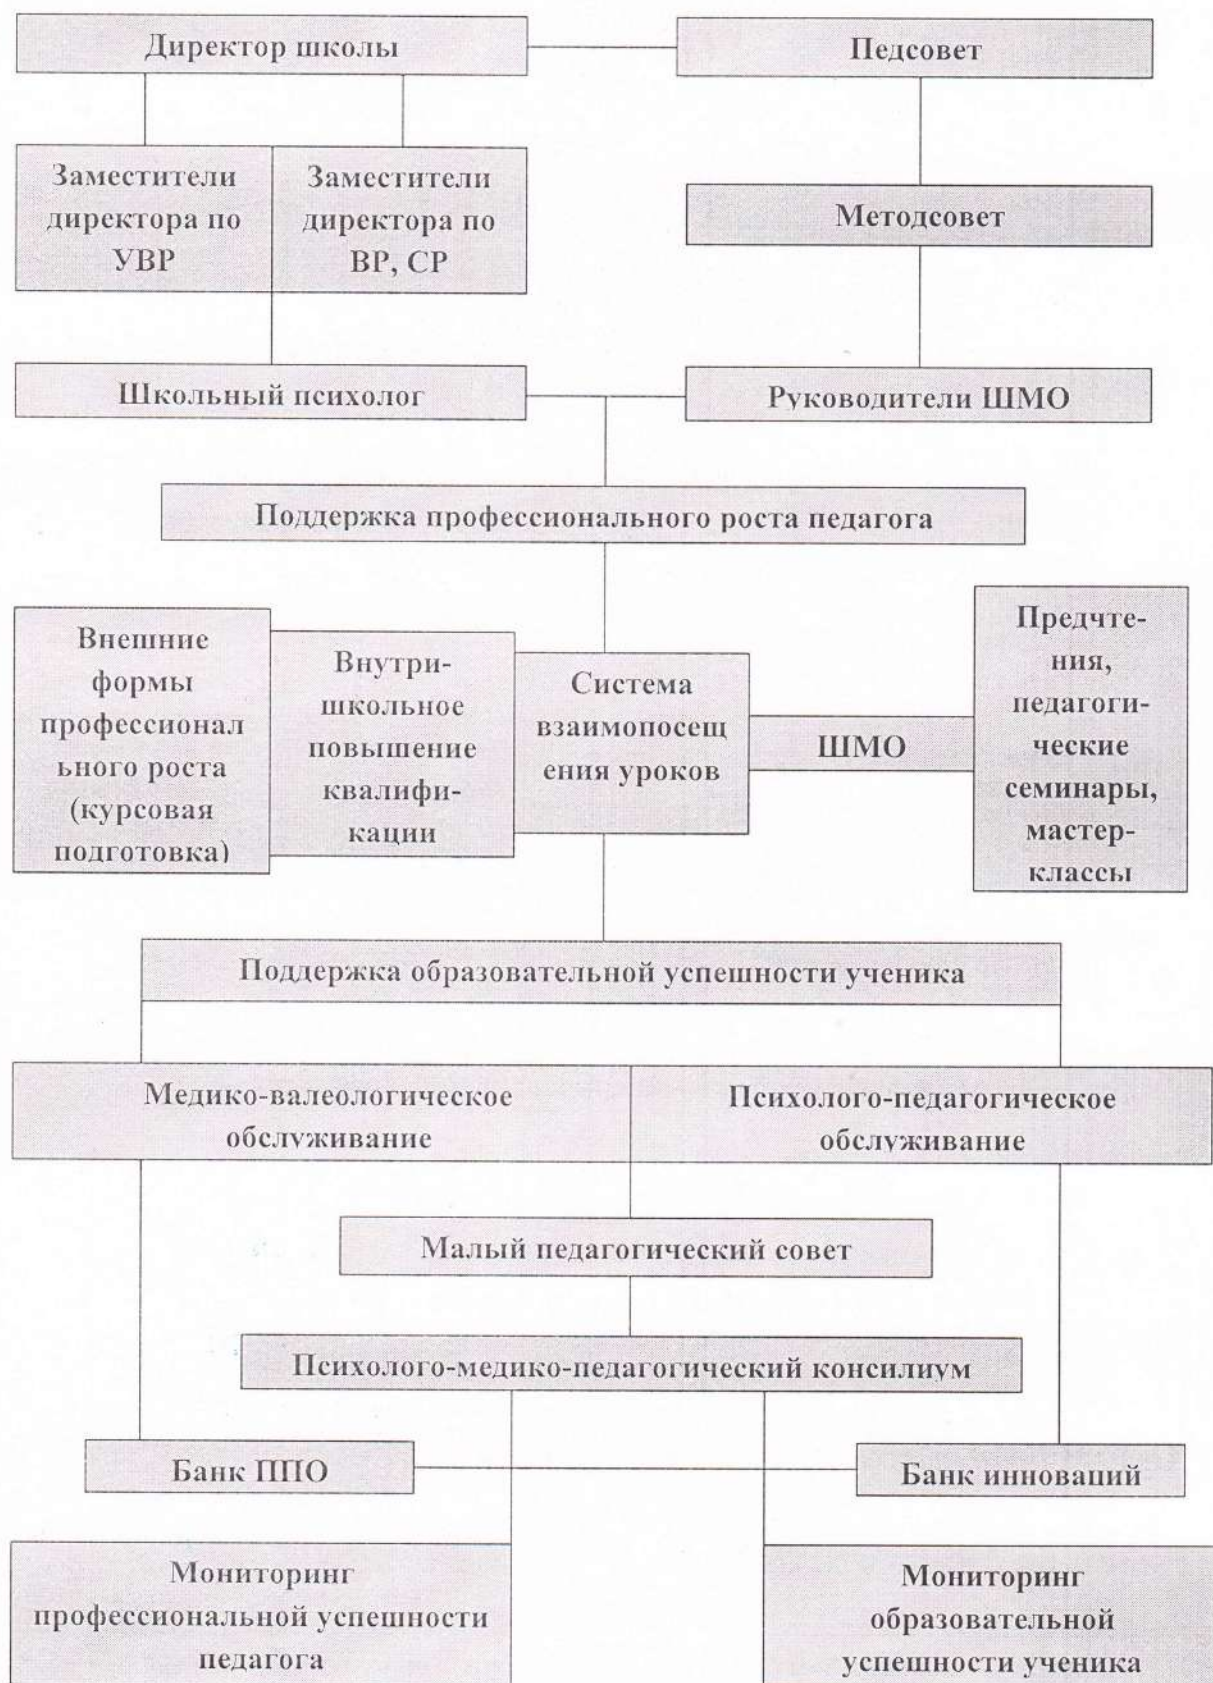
Директор школы

Педсовет

Заместители директора по УВР

Заместители директора по ВР, СР

Методсовет

Школьный психолог

Руководители ШМО

Поддержка профессионального роста педагога

Внешние формы профессионал ьного роста (курсовая подготовка)

Внутришкольное повышение квалификации

Система взаимопосещ ения уроков

ШМО

Предчтения, педагогические семинары, мастер-классы

Поддержка образовательной успешности ученика

Медико-валеологическое обслуживание

Психолого-педагогическое обслуживание

Малый педагогический совет

Психолого-медико-педагогический консилиум

Банк ППО

Банк инноваций

Мониторинг профессиональной успешности педагога

Мониторинг образовательной успешности ученика